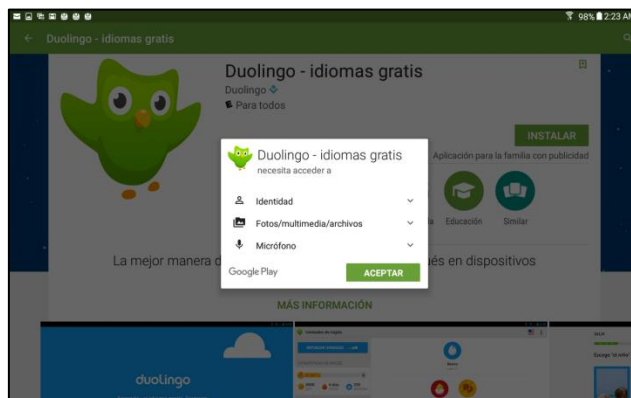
98% 2:23 AM

Duolingo - idiomas gratis

Duolingo - idiomas gratis
Duolingo
Para todos

INSTALAR
Aplicación para la familia con publicidad

Duolingo - idiomas gratis
necesita acceder a

Identidad
Fotos/multimedia/archivos
Micrófono

Google Play
ACEPTAR

Educación
Similar

La mejor manera d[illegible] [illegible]és en dispositivos

MÁS INFORMACIÓN

duolingo